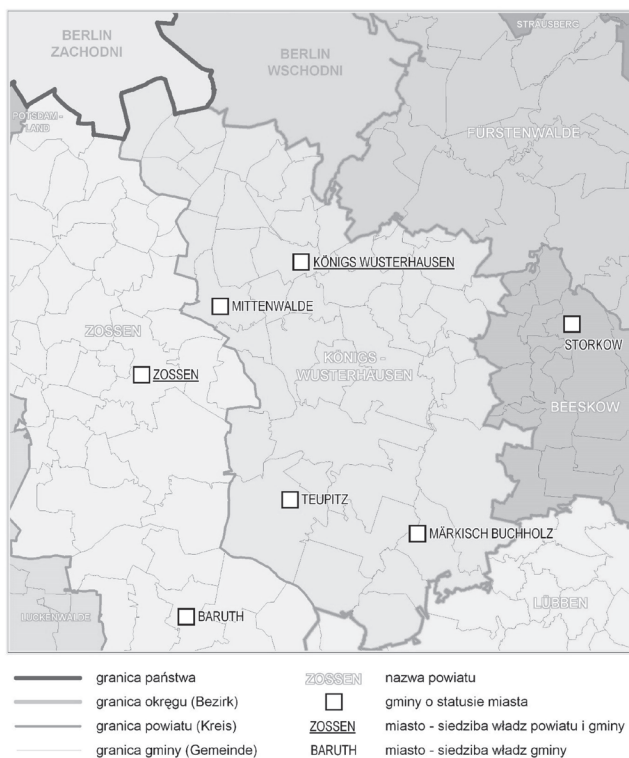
BERLIN ZACHODNI

BERLIN WSCHODNI

STRAUSBERG

POTSDAM - LAND

FÜRSTENWALDE

KÖNIGS WUSTERHAUSEN

MITTENWALDE

ZOSSEN

STORKOW

ZOSSEN

KÖNIGS - WUSTERHAUSEN

BEESKOW

TEUPITZ

MÄRKISCH BUCHHOLZ

LÜBBEN

LUCKENWALDE

BARUTH

granica państwa

granica okręgu (Bezirk)

granica powiatu (Kreis)

granica gminy (Gemeinde)

ZOSSEN nazwa powiatu

gminy o statusie miasta

ZOSSEN miasto - siedziba władz powiatu i gminy

BARUTH miasto - siedziba władz gminy